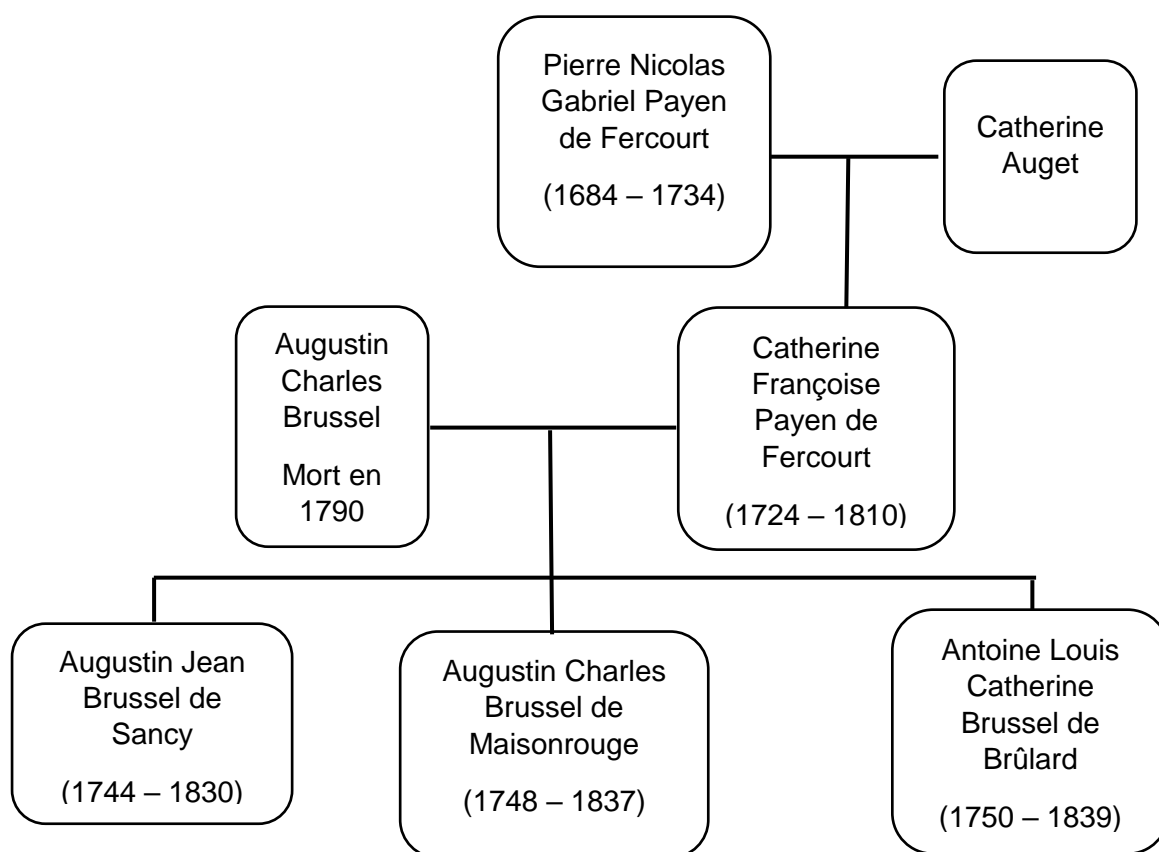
Pierre Nicolas Gabriel Payen de Fercourt

(1684 – 1734)

Catherine Auget

Augustin Charles Brussel

Mort en 1790

Catherine Françoise Payen de Fercourt

(1724 – 1810)

Augustin Jean Brussel de Sancy

(1744 – 1830)

Augustin Charles Brussel de Maisonrouge

(1748 – 1837)

Antoine Louis Catherine Brussel de Brûlard

(1750 – 1839)